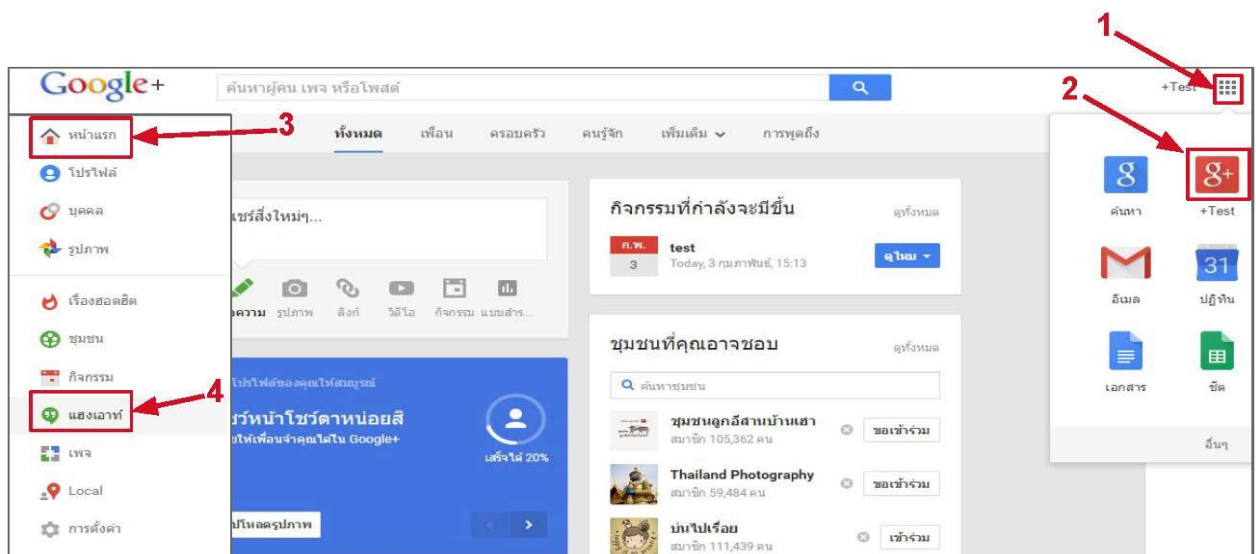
1
2
3
4

Google+
ค้นหาผู้คน เพจ หรือโพสต์
+Test

หน้าแรก
โปรไฟล์
บุคคล
รูปภาพ
เรื่องฮอตฮิต
ชุมชน
กิจกรรม
แฮงเอาท์
เพจ
Local
การตั้งค่า

ทั้งหมด
เพื่อน
ครอบครัว
คนรู้จัก
เพิ่มเติม
การพูดถึง

แชร์สิ่งใหม่ๆ...
ข้อความ รูปภาพ ลิงก์ วิดีโอ กิจกรรม แบบสำร...

โปรไฟล์ของคุณให้สมบูรณ์
โชว์หน้าโชว์ตาหน่อยสิ
ให้เพื่อนจำคุณได้ใน Google+
เสร็จได้ 20%
อัปโหลดรูปภาพ

กิจกรรมที่กำลังจะมีขึ้น
ดูทั้งหมด
ก.พ.
3
test
Today, 3 กุมภาพันธ์, 15:13
ดูไหม

ชุมชนที่คุณอาจชอบ
ดูทั้งหมด
ค้นหาชุมชน
ชุมชนลูกอีสานบ้านเฮา
สมาชิก 105,362 คน
ขอเข้าร่วม
Thailand Photography
สมาชิก 59,484 คน
ขอเข้าร่วม
บ่าไปเรื่อย
สมาชิก 111,439 คน
เข้าร่วม

ค้นหา
+Test
อีเมล
31
ปฏิทิน
เอกสาร
ชีต
อื่นๆ